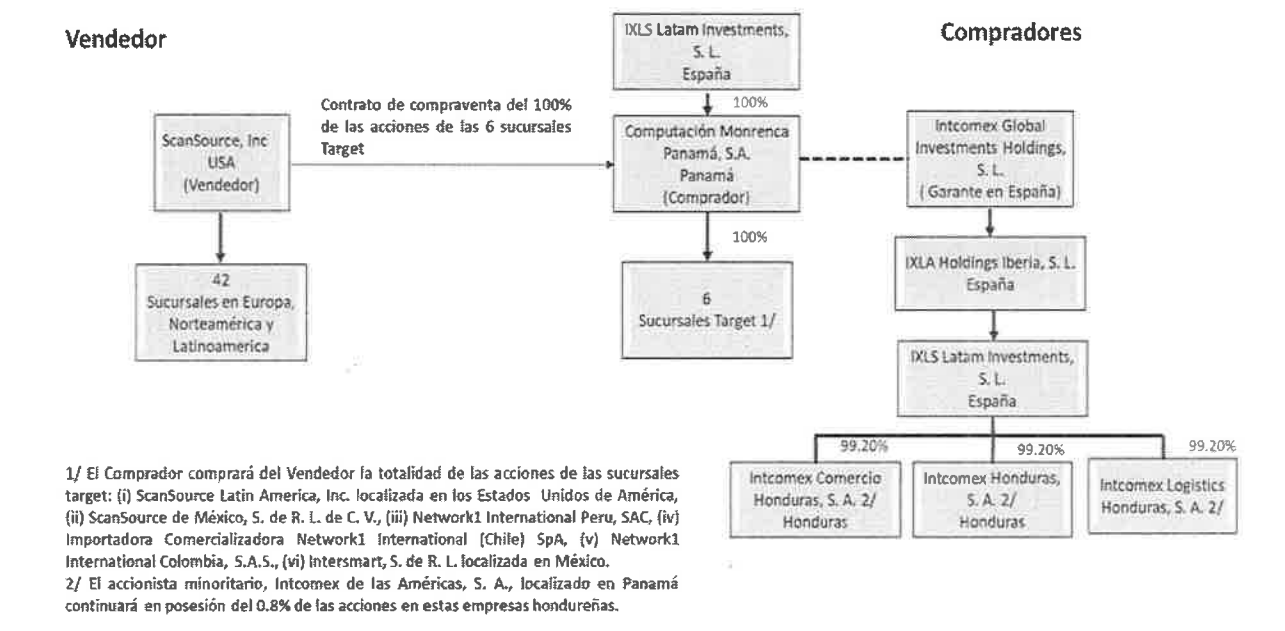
Vendedor

Compradores

IXLS Latam Investments, S. L. España

100%

Contrato de compraventa del 100% de las acciones de las 6 sucursales Target

ScanSource, Inc USA (Vendedor)

Computación Monrenca Panamá, S.A. Panamá (Comprador)

Intcomex Global Investments Holdings, S. L. ( Garante en España)

100%

42 Sucursales en Europa, Norteamérica y Latinoamerica

6 Sucursales Target 1/

IXLA Holdings Iberia, S. L. España

IXLS Latam Investments, S. L. España

99.20%

99.20%

99.20%

Intcomex Comercio Honduras, S. A. 2/ Honduras

Intcomex Honduras, S. A. 2/ Honduras

Intcomex Logistics Honduras, S. A. 2/

1/ El Comprador comprará del Vendedor la totalidad de las acciones de las sucursales target: (i) ScanSource Latin America, Inc. localizada en los Estados Unidos de América, (ii) ScanSource de México, S. de R. L. de C. V., (iii) Network1 International Peru, SAC, (iv) Importadora Comercializadora Network1 International (Chile) SpA, (v) Network1 International Colombia, S.A.S., (vi) Intersmart, S. de R. L. localizada en México.
2/ El accionista minoritario, Intcomex de las Américas, S. A., localizado en Panamá continuará en posesión del 0.8% de las acciones en estas empresas hondureñas.